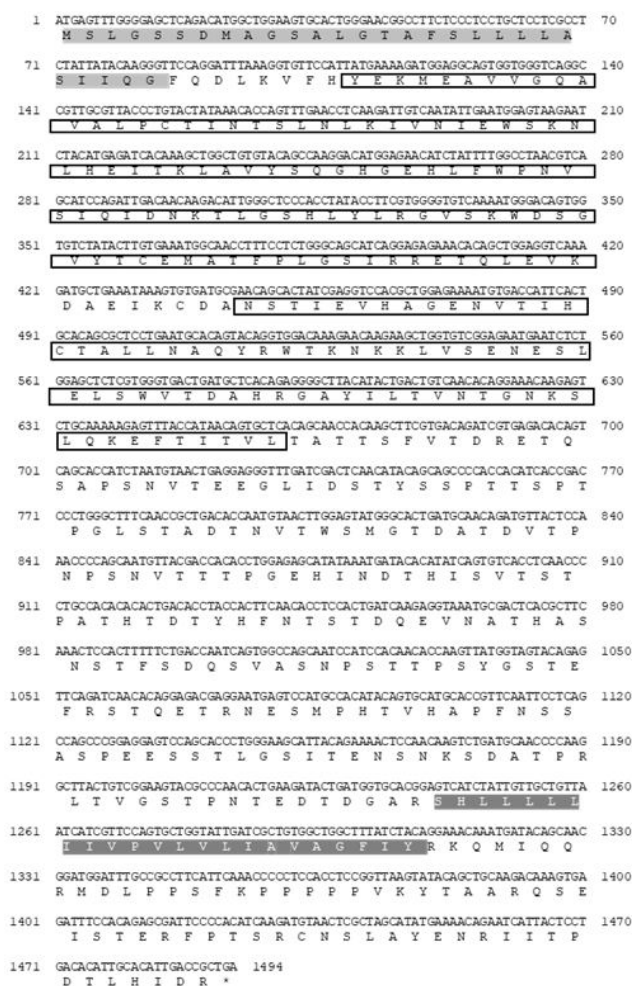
1 ATGAGTTTGGGGAGCTCAGACATGGCTGGAAGTGCACTGGGAACGGCCTTCTCCCTCCTGCTCCTCGCCT 70
M S L G S S D M A G S A L G T A F S L L L L A

71 CTATTATACAAGGGTTCCAGGATTTAAAGGTGTTCCATTATGAAAAGATGGAGGCAGTGGTGGGTCAGGC 140
S I I Q G F Q D L K V F H Y E K M E A V V G Q A

141 CGTTGCGTTACCCTGTACTATAAACACCAGTTTGAACCTCAAGATTGTCAATATTGAATGGAGTAAGAAT 210
V A L P C T I N T S L N L K I V N I E W S K N

211 CTACATGAGATCACAAAGCTGGCTGTGTACAGCCAAGGACATGGAGAACATCTATTTTGGCCTAACGTCA 280
L H E I T K L A V Y S Q G H G E H L F W P N V

281 GCATCCAGATTGACAACAAGACATTGGGCTCCCACCTATACCTTCGTGGGGTGTCAAAATGGGACAGTGG 350
S I Q I D N K T L G S H L Y L R G V S K W D S G

351 TGTCTATACTTGTGAAATGGCAACCTTTCCTCTGGGCAGCATCAGGAGAGAAACACAGCTGGAGGTCAAA 420
V Y T C E M A T F P L G S I R R E T Q L E V K

421 GATGCTGAAATAAAGTGTGATGCGAACAGCACTATCGAGGTCCACGCTGGAGAAAATGTGACCATTCACT 490
D A E I K C D A N S T I E V H A G E N V T I H

491 GCACAGCGCTCCTGAATGCACAGTACAGGTGGACAAAGAACAAGAAGCTGGTGTCGGAGAATGAATCTCT 560
C T A L L N A Q Y R W T K N K K L V S E N E S L

561 GGAGCTCTCGTGGGTGACTGATGCTCACAGAGGGGCTTACATACTGACTGTCAACACAGGAAACAAGAGT 630
E L S W V T D A H R G A Y I L T V N T G N K S

631 CTGCAAAAAGAGTTTACCATAACAGTGCTCACAGCAACCACAAGCTTCGTGACAGATCGTGAGACACAGT 700
L Q K E F T I T V L T A T T S F V T D R E T Q

701 CAGCACCATCTAATGTAACTGAGGAGGGTTTGATCGACTCAACATACAGCAGCCCCACCACATCACCGAC 770
S A P S N V T E E G L I D S T Y S S P T T S P T

771 CCCTGGGCTTTCAACCGCTGACACCAATGTAACTTGGAGTATGGGCACTGATGCAACAGATGTTACTCCA 840
P G L S T A D T N V T W S M G T D A T D V T P

841 AACCCCAGCAATGTTACGACCACACCTGGAGAGCATATAAATGATACACATATCAGTGTCACCTCAACCC 910
N P S N V T T T P G E H I N D T H I S V T S T

911 CTGCCACACACACTGACACCTACCACTTCAACACCTCCACTGATCAAGAGGTAAATGCGACTCACGCTTC 980
P A T H T D T Y H F N T S T D Q E V N A T H A S

981 AAACTCCACTTTTTCTGACCAATCAGTGGCCAGCAATCCATCCACAACACCAAGTTATGGTAGTACAGAG 1050
N S T F S D Q S V A S N P S T T P S Y G S T E

1051 TTCAGATCAACACAGGAGACGAGGAATGAGTCCATGCCACATACAGTGCATGCACCGTTCAATTCCTCAG 1120
F R S T Q E T R N E S M P H T V H A P F N S S

1121 CCAGCCCGGAGGAGTCCAGCACCCTGGGAAGCATTACAGAAAACTCCAACAAGTCTGATGCAACCCCAAG 1190
A S P E E S S T L G S I T E N S N K S D A T P R

1191 GCTTACTGTCGGAAGTACGCCCAACACTGAAGATACTGATGGTGCACGGAGTCATCTATTGTTGCTGTTA 1260
L T V G S T P N T E D T D G A R S H L L L L L

1261 ATCATCGTTCCAGTGCTGGTATTGATCGCTGTGGCTGGCTTTATCTACAGGAAACAAATGATACAGCAAC 1330
I I V P V L V L I A V A G F I Y R K Q M I Q Q

1331 GGATGGATTTGCCGCCTTCATTCAAACCCCCTCCACCTCCGGTTAAGTATACAGCTGCAAGACAAAGTGA 1400
R M D L P P S F K P P P P P V K Y T A A R Q S E

1401 GATTTCCACAGAGCGATTCCCCACATCAAGATGTAACTCGCTAGCATATGAAAACAGAATCATTACTCCT 1470
I S T E R F P T S R C N S L A Y E N R I I T P

1471 GACACATTGCACATTGACCGCTGA 1494
D T L H I D R *